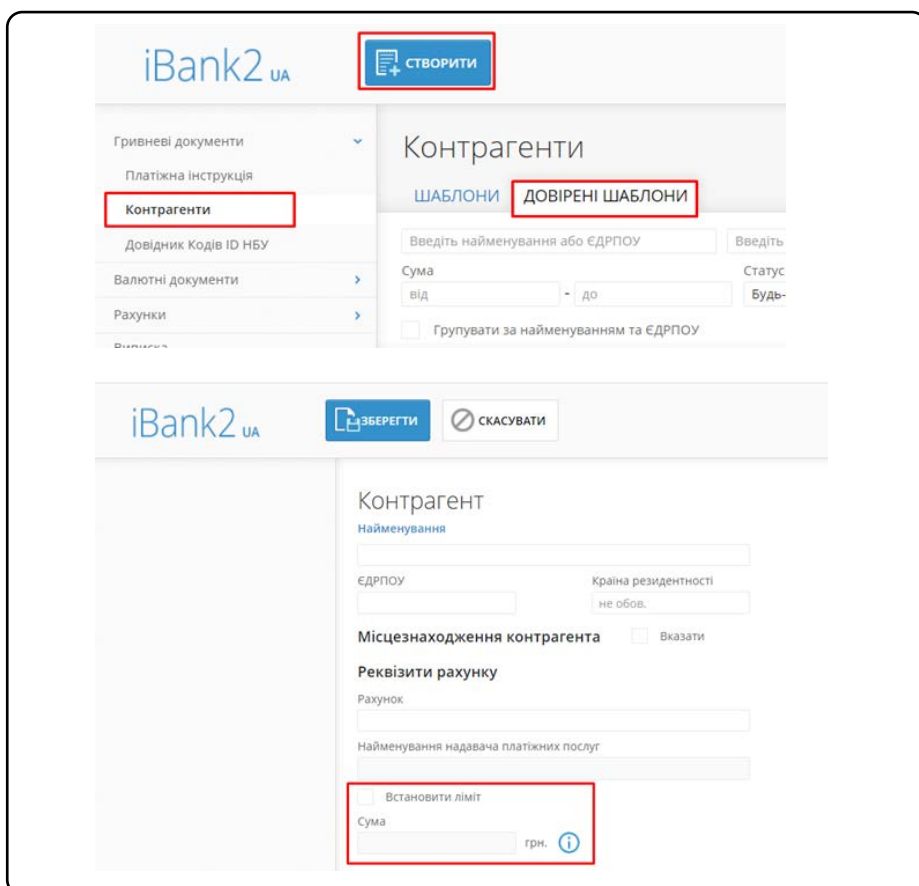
iBank2 UA

СТВОРИТИ

Гривневі документи

Платіжна інструкція

Контрагенти

Довідник Кодів ID НБУ

Валютні документи

Рахунки

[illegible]

Контрагенти

ШАБЛОНИ ДОВІРЕНІ ШАБЛОНИ

Введіть найменування або ЄДРПОУ

Введіть

Сума

від - до

Статус

Будь-

Групувати за найменуванням та ЄДРПОУ

iBank2 UA

ЗБЕРЕГТИ

СКАСУВАТИ

Контрагент

Найменування

ЄДРПОУ

Країна резидентності

не обов.

Місцезнаходження контрагента

Вказати

Реквізити рахунку

Рахунок

Найменування надавача платіжних послуг

Встановити ліміт

Сума

грн.